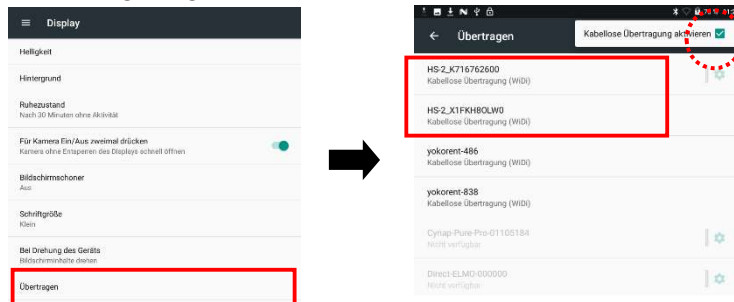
Display

Helligkeit

Hintergrund

Ruhezustand
Nach 30 Minuten ohne Aktivität

Für Kamera Ein/Aus zweimal drücken
Kamera ohne Entsperren des Displays schnell öffnen

Bildschirmschoner
Aus

Schriftgröße
Klein

Bei Drehung des Geräts
Bildschirminhalte drehen

Übertragen

Übertragen

Kabellose Übertragung aktivieren

HS-2_K716762600
Kabellose Übertragung (WiDi)

HS-2_X1FKHBOLW0
Kabellose Übertragung (WiDi)

yokorent-486
Kabellose Übertragung (WiDi)

yokorent-838
Kabellose Übertragung (WiDi)

Cyriap-Pure-Pro-01105184
Nicht verfügbar

Direct-ELMO-000000
Nicht verfügbar